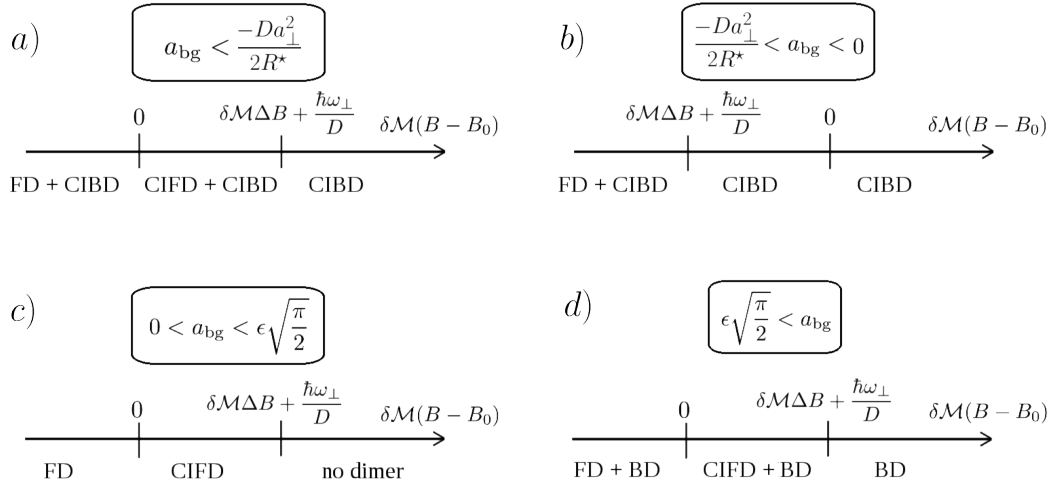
$a)$

$a_{\mathrm{bg}} < \frac{-Da_{\perp}^2}{2R^{\star}}$

$0$ $\delta\mathcal{M}\Delta B + \frac{\hbar\omega_{\perp}}{D}$ $\delta\mathcal{M}(B-B_0)$

FD + CIBD CIFD + CIBD CIBD

$b)$

$\frac{-Da_{\perp}^2}{2R^{\star}} < a_{\mathrm{bg}} < 0$

$\delta\mathcal{M}\Delta B + \frac{\hbar\omega_{\perp}}{D}$ $0$ $\delta\mathcal{M}(B-B_0)$

FD + CIBD CIBD CIBD

$c)$

$0 < a_{\mathrm{bg}} < \epsilon\sqrt{\frac{\pi}{2}}$

$0$ $\delta\mathcal{M}\Delta B + \frac{\hbar\omega_{\perp}}{D}$ $\delta\mathcal{M}(B-B_0)$

FD CIFD no dimer

$d)$

$\epsilon\sqrt{\frac{\pi}{2}} < a_{\mathrm{bg}}$

$0$ $\delta\mathcal{M}\Delta B + \frac{\hbar\omega_{\perp}}{D}$ $\delta\mathcal{M}(B-B_0)$

FD + BD CIFD + BD BD